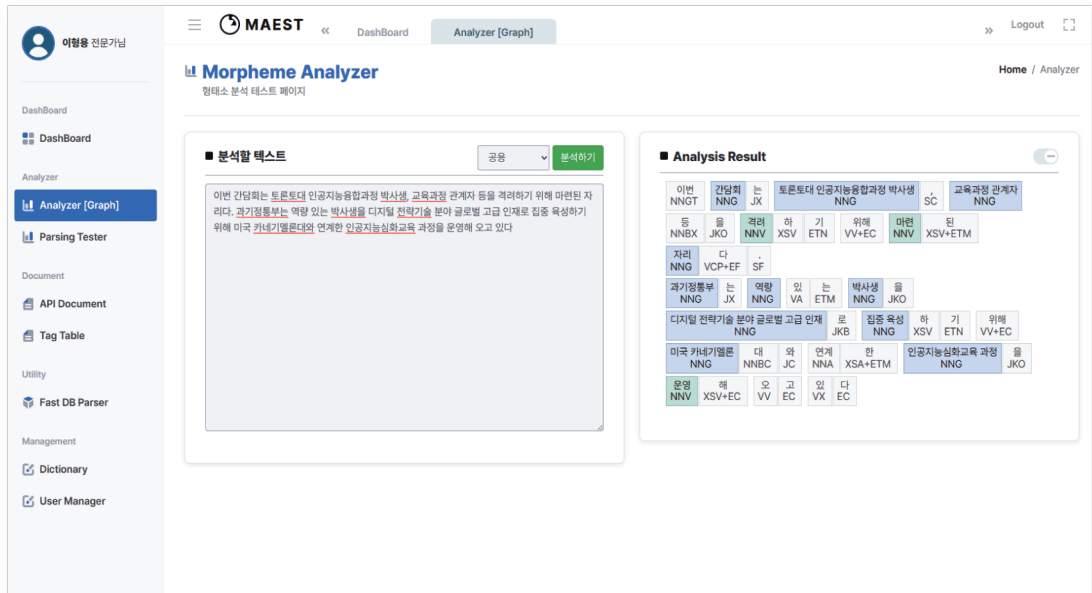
이형용 전문가님

DashBoard
DashBoard
Analyzer
Analyzer [Graph]
Parsing Tester
Document
API Document
Tag Table
Utility
Fast DB Parser
Management
Dictionary
User Manager

MAEST
DashBoard
Analyzer [Graph]
Logout

Morpheme Analyzer
형태소 분석 테스트 페이지

Home / Analyzer

■ 분석할 텍스트
공용
분석하기

이번 간담회는 토론토대 인공지능융합과정 박사생, 교육과정 관계자 등을 격려하기 위해 마련된 자리다. 과기정통부는 역량 있는 박사생을 디지털 전략기술 분야 글로벌 고급 인재로 집중 육성하기 위해 미국 카네기멜론대와 연계한 인공지능심화교육 과정을 운영해 오고 있다

■ Analysis Result

| 이번 NNGT | 간담회 NNG | 는 JX | 토론토대 인공지능융합과정 박사생 NNG | , SC | 교육과정 관계자 NNG |
|---|---|---|---|---|---|

| 등 NNBX | 을 JKO | 격려 NNV | 하 XSV | 기 ETN | 위해 VV+EC | 마련 NNV | 된 XSV+ETM |
|---|---|---|---|---|---|---|---|

| 자리 NNG | 다 VCP+EF | . SF |
|---|---|---|

| 과기정통부 NNG | 는 JX | 역량 NNG | 있 VA | 는 ETM | 박사생 NNG | 을 JKO |
|---|---|---|---|---|---|---|

| 디지털 전략기술 분야 글로벌 고급 인재 NNG | 로 JKB | 집중 육성 NNG | 하 XSV | 기 ETN | 위해 VV+EC |
|---|---|---|---|---|---|

| 미국 카네기멜론 NNG | 대 NNBC | 와 JC | 연계 NNA | 한 XSA+ETM | 인공지능심화교육 과정 NNG | 을 JKO |
|---|---|---|---|---|---|---|

| 운영 NNV | 해 XSV+EC | 오 VV | 고 EC | 있 VX | 다 EC |
|---|---|---|---|---|---|